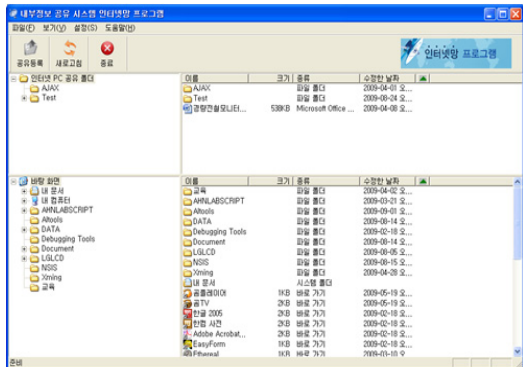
내부정보 공유 시스템 인터넷망 프로그램

파일(F) 보기(V) 설정(S) 도움말(H)

공유등록 새로고침 종료

인터넷망 프로그램

인터넷 PC 공유 폴더
AJAX
Test

| 이름 | 크기 | 종류 | 수정한 날짜 |
|---|---|---|---|
| AJAX | | 파일 폴더 | 2009-04-01 ... |
| Test | | 파일 폴더 | 2009-04-24 오... |
| 경량전철모니터... | 538KB | Microsoft Office ... | 2009-04-08 오... |

바탕 화면
내 문서
내 컴퓨터
AHNLABSCRIPT
Altools
DATA
Debugging Tools
Document
LGLCD
NSIS
Xming
교육

| 이름 | 크기 | 종류 | 수정한 날짜 |
|---|---|---|---|
| 교육 | | 파일 폴더 | 2009-04-02 오... |
| AHNLABSCRIPT | | 파일 폴더 | 2009-03-21 오... |
| Altools | | 파일 폴더 | 2009-09-01 오... |
| DATA | | 파일 폴더 | 2009-04-14 오... |
| Debugging Tools | | 파일 폴더 | 2009-02-18 오... |
| Document | | 파일 폴더 | 2009-04-14 오... |
| LGLCD | | 파일 폴더 | 2009-05-05 오... |
| NSIS | | 파일 폴더 | 2009-05-15 오... |
| Xming | | 파일 폴더 | 2009-04-28 오... |
| 내 문서 | | 시스템 폴더 | |
| 곰플레이어 | 1KB | 바로 가기 | 2009-05-19 오... |
| 곰TV | 2KB | 바로 가기 | 2009-05-19 오... |
| 한글 2005 | 2KB | 바로 가기 | 2009-02-18 오... |
| 한컴 사전 | 2KB | 바로 가기 | 2009-02-18 오... |
| Adobe Acrobat... | 2KB | 바로 가기 | 2009-02-18 오... |
| EasyForm | 1KB | 바로 가기 | 2009-02-18 오... |
| Ethereal | 1KB | 바로 가기 | 2009-03-10 오... |

준비